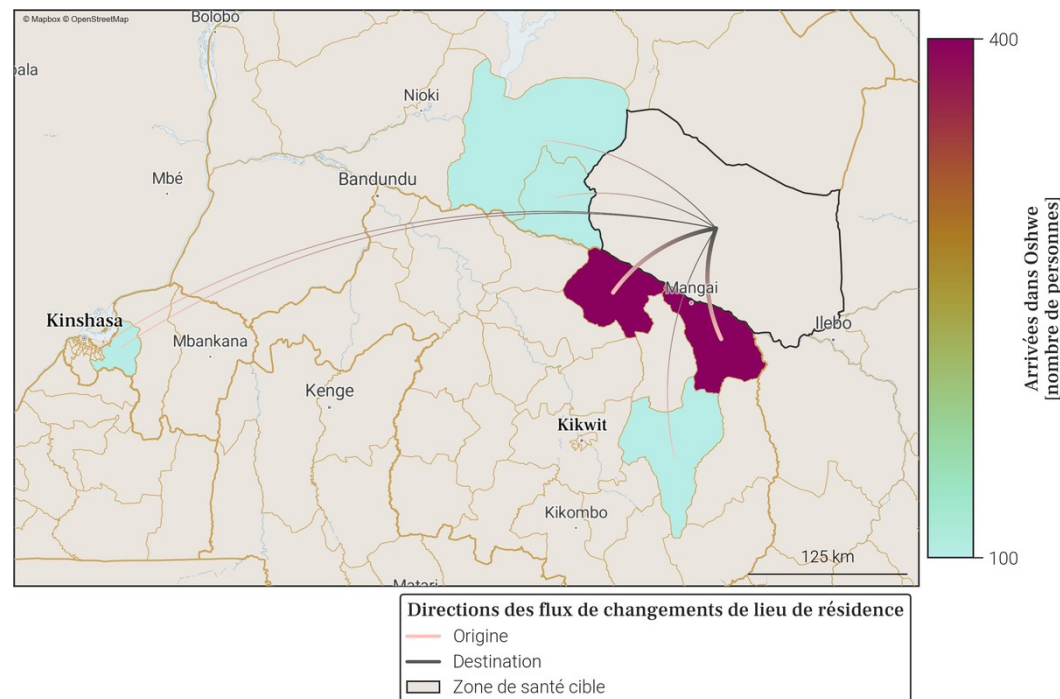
© Mapbox © OpenStreetMap
Bolobo
bala
Nioki
Mbé
Bandundu
Mangai
Kinshasa
Mbankana
Ilebo
Kenge
Kikwit
Kikombo
125 km
Matari

400
100
Arrivées dans Oshwe [nombre de personnes]

Directions des flux de changements de lieu de résidence
Origine
Destination
Zone de santé cible